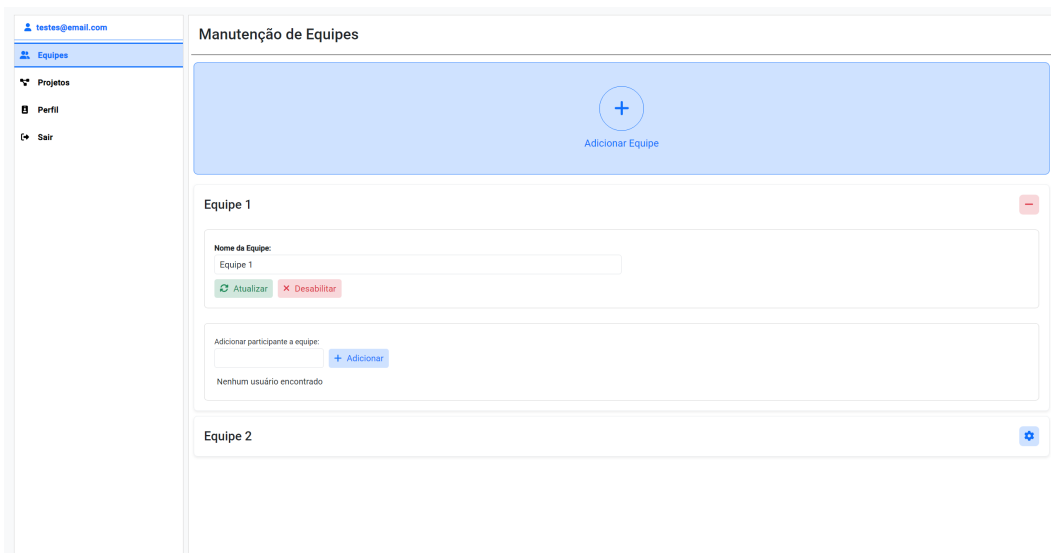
testes@email.com

Equipes

Projetos

Perfil

Sair

Manutenção de Equipes

+

Adicionar Equipe

Equipe 1

−

Nome da Equipe:

Equipe 1

Atualizar

× Desabilitar

Adicionar participante a equipe:

+ Adicionar

Nenhum usuário encontrado

Equipe 2